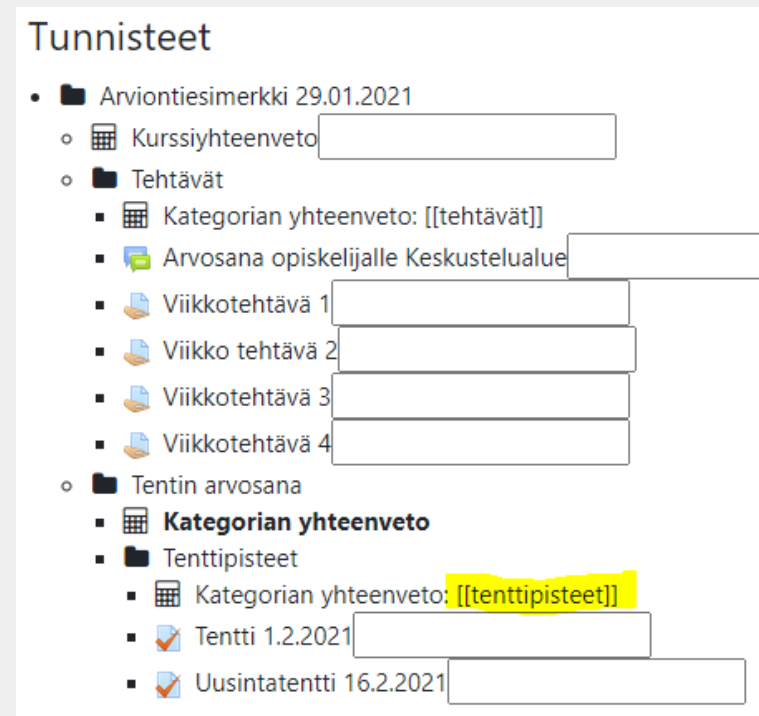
Tunnisteet

- Arviontiesimerkki 29.01.2021
  - Kurssiyhteenveto
  - Tehtävät
    - Kategorian yhteenveto: [[tehtävät]]
    - Arvosana opiskelijalle Keskustelualue
    - Viikkotehtävä 1
    - Viikko tehtävä 2
    - Viikkotehtävä 3
    - Viikkotehtävä 4
  - Tentin arvosana
    - **Kategorian yhteenveto**
    - Tenttipisteet
      - Kategorian yhteenveto: [[tenttipisteet]]
      - Tentti 1.2.2021
      - Uusintatentti 16.2.2021